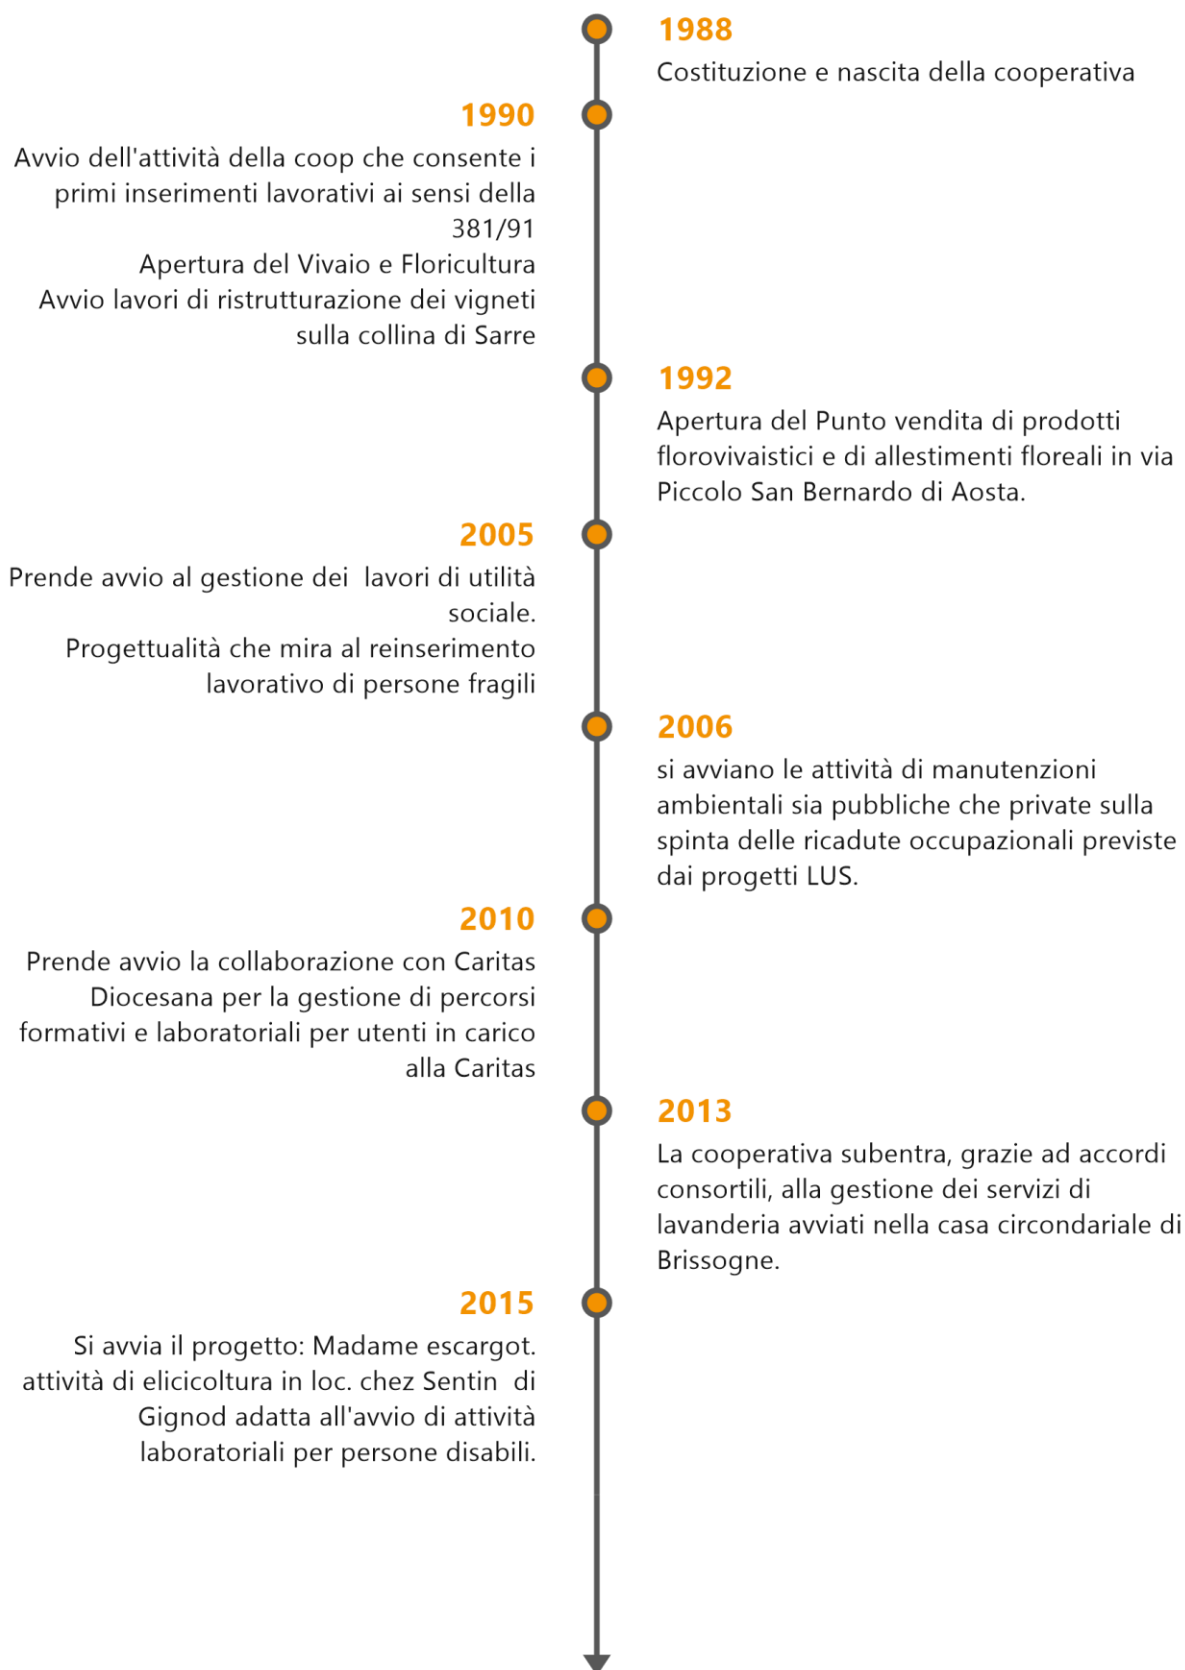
1988
Costituzione e nascita della cooperativa

1990
Avvio dell'attività della coop che consente i primi inserimenti lavorativi ai sensi della 381/91
Apertura del Vivaio e Floricultura
Avvio lavori di ristrutturazione dei vigneti sulla collina di Sarre

1992
Apertura del Punto vendita di prodotti florovivaistici e di allestimenti floreali in via Piccolo San Bernardo di Aosta.

2005
Prende avvio al gestione dei lavori di utilità sociale.
Progettualità che mira al reinserimento lavorativo di persone fragili

2006
si avviano le attività di manutenzioni ambientali sia pubbliche che private sulla spinta delle ricadute occupazionali previste dai progetti LUS.

2010
Prende avvio la collaborazione con Caritas Diocesana per la gestione di percorsi formativi e laboratoriali per utenti in carico alla Caritas

2013
La cooperativa subentra, grazie ad accordi consortili, alla gestione dei servizi di lavanderia avviati nella casa circondariale di Brissogne.

2015
Si avvia il progetto: Madame escargot. attività di elicicoltura in loc. chez Sentin di Gignod adatta all'avvio di attività laboratoriali per persone disabili.